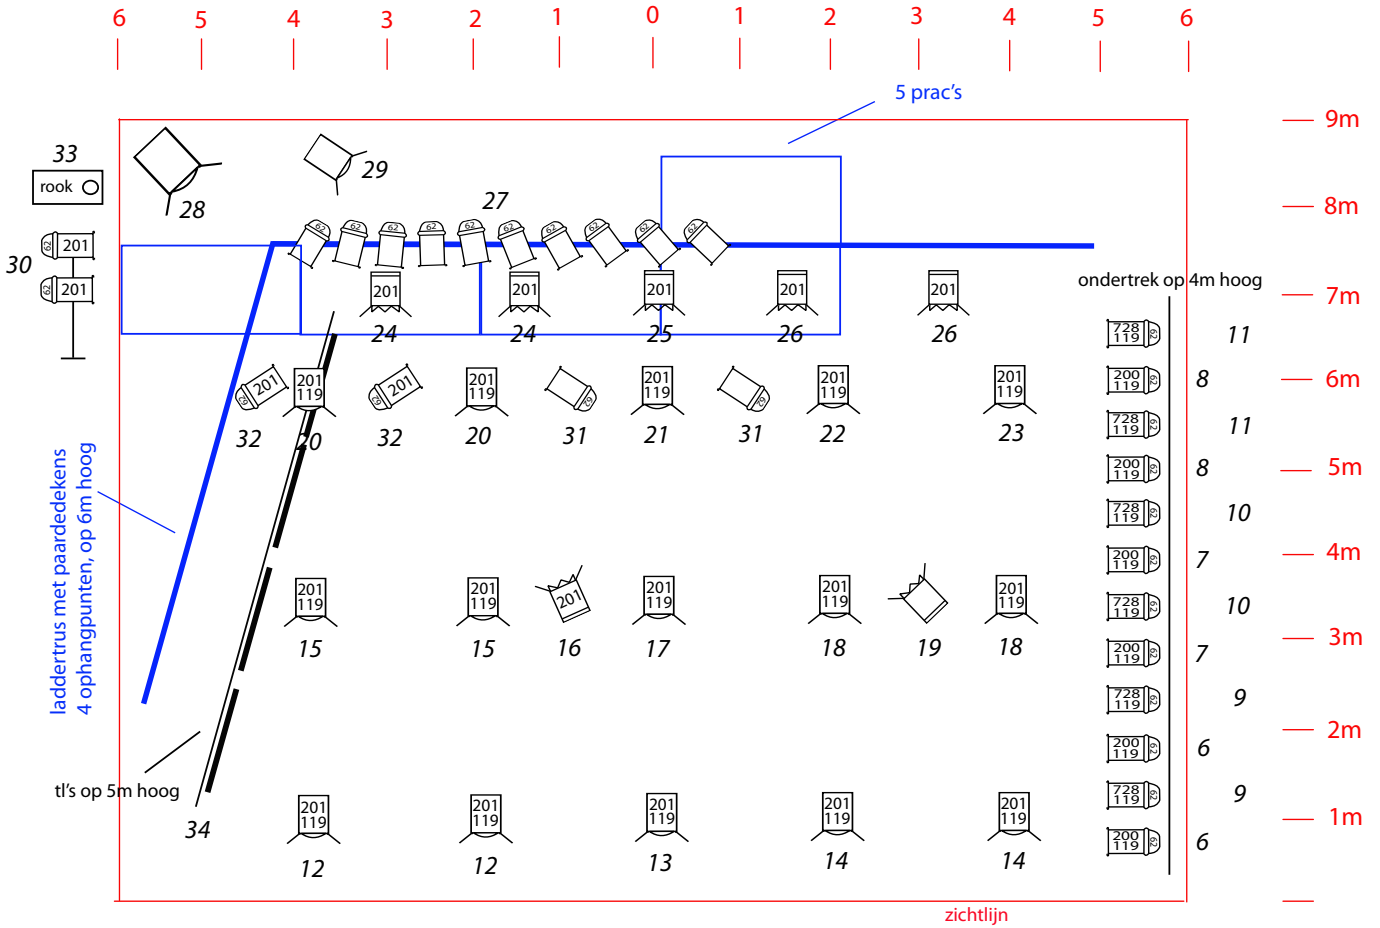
6 5 4 3 2 1 0 1 2 3 4 5 6

5 prac's

9m
8m
7m
6m
5m
4m
3m
2m
1m

33
rook
28
29
27
62 62 62 62 62 62 62 62 62 62

30
62 201
62 201

201 201 201 201 201
24 24 25 26 26

ondertrek op 4m hoog

201 201 201 201 201 201 201 201
119 119 119 119 119 119
32 20 32 20 31 21 31 22 23

laddertrus met paardedekens
4 ophangpunten, op 6m hoog

201 201 201 201 201 201 201
119 119 119 119 119 119
15 15 16 17 18 19 18

tl's op 5m hoog
34

201 201 201 201 201
119 119 119 119 119
12 12 13 14 14

728 119 62 11
200 119 62 8
728 119 62 11
200 119 62 8
728 119 62 10
200 119 62 7
728 119 62 10
200 119 62 7
728 119 62 9
200 119 62 6
728 119 62 9
200 119 62 6

zichtlijn